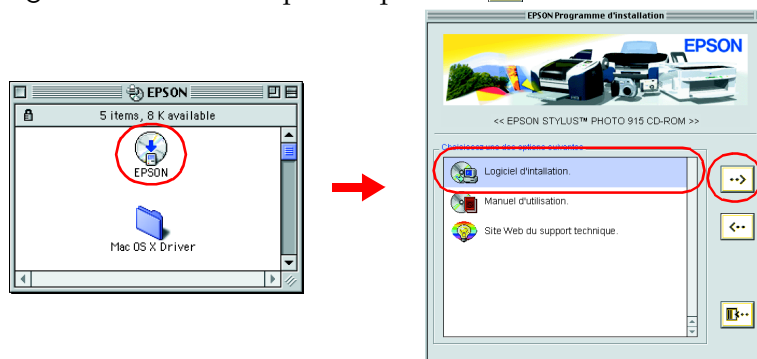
EPSON

5 items, 8 K available

EPSON

Mac OS X Driver

EPSON Programme d'installation

EPSON

<< EPSON STYLUS™ PHOTO 915 CD-ROM >>

Choisissez une des options suivantes

Logiciel d'intallation.

Manuel d'utilisation.

Site Web du support technique.